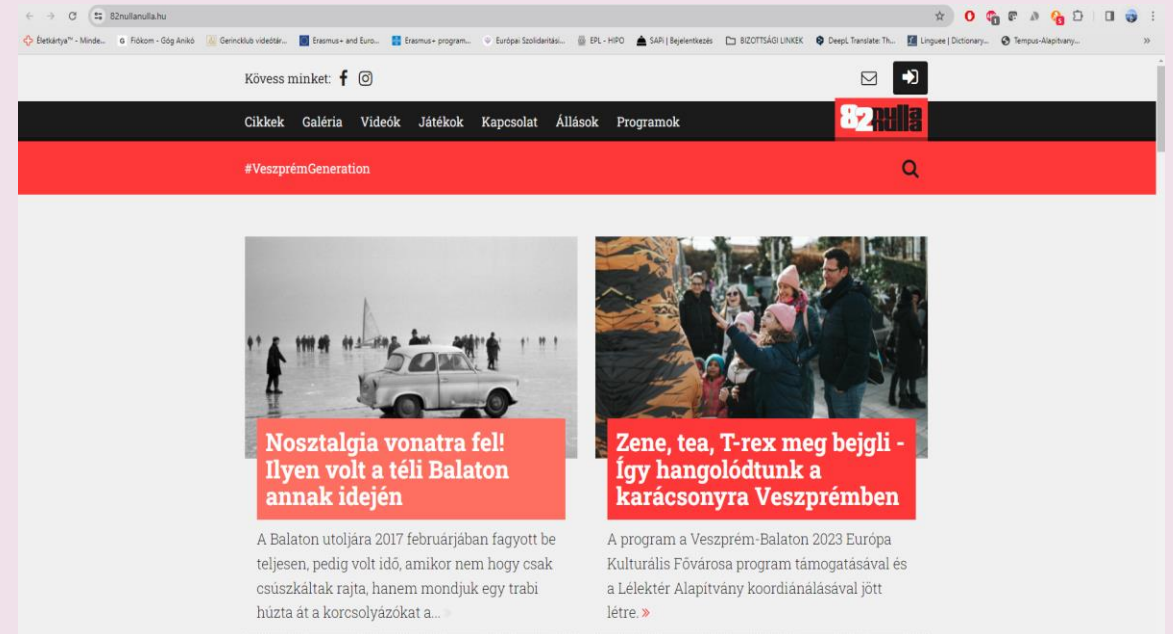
82nullanulla.hu

Életkártya™ - Minde... Fiókom - Góg Anikó Gerincklub videótár... Erasmus+ and Euro... Erasmus+ program... Európai Szolidaritási... EPL - HIPO SAPi | Bejelentkezés BIZOTTSÁGI LINKEK DeepL Translate: Th... Linguee | Dictionary... Tempus-Alapítvány...

Kövess minket:

Cikkek Galéria Videók Játékok Kapcsolat Állások Programok

82nulla

#VeszprémGeneration

Nosztalgia vonatra fel! Ilyen volt a téli Balaton annak idején

A Balaton utoljára 2017 februárjában fagyott be teljesen, pedig volt idő, amikor nem hogy csak csúszkáltak rajta, hanem mondjuk egy trabi húzta át a korcsolyázókat a... »

Zene, tea, T-rex meg bejgli - Így hangolódtunk a karácsonyra Veszprémben

A program a Veszprém-Balaton 2023 Európa Kulturális Fővárosa program támogatásával és a Lélektér Alapítvány koordiánálásával jött létre. »